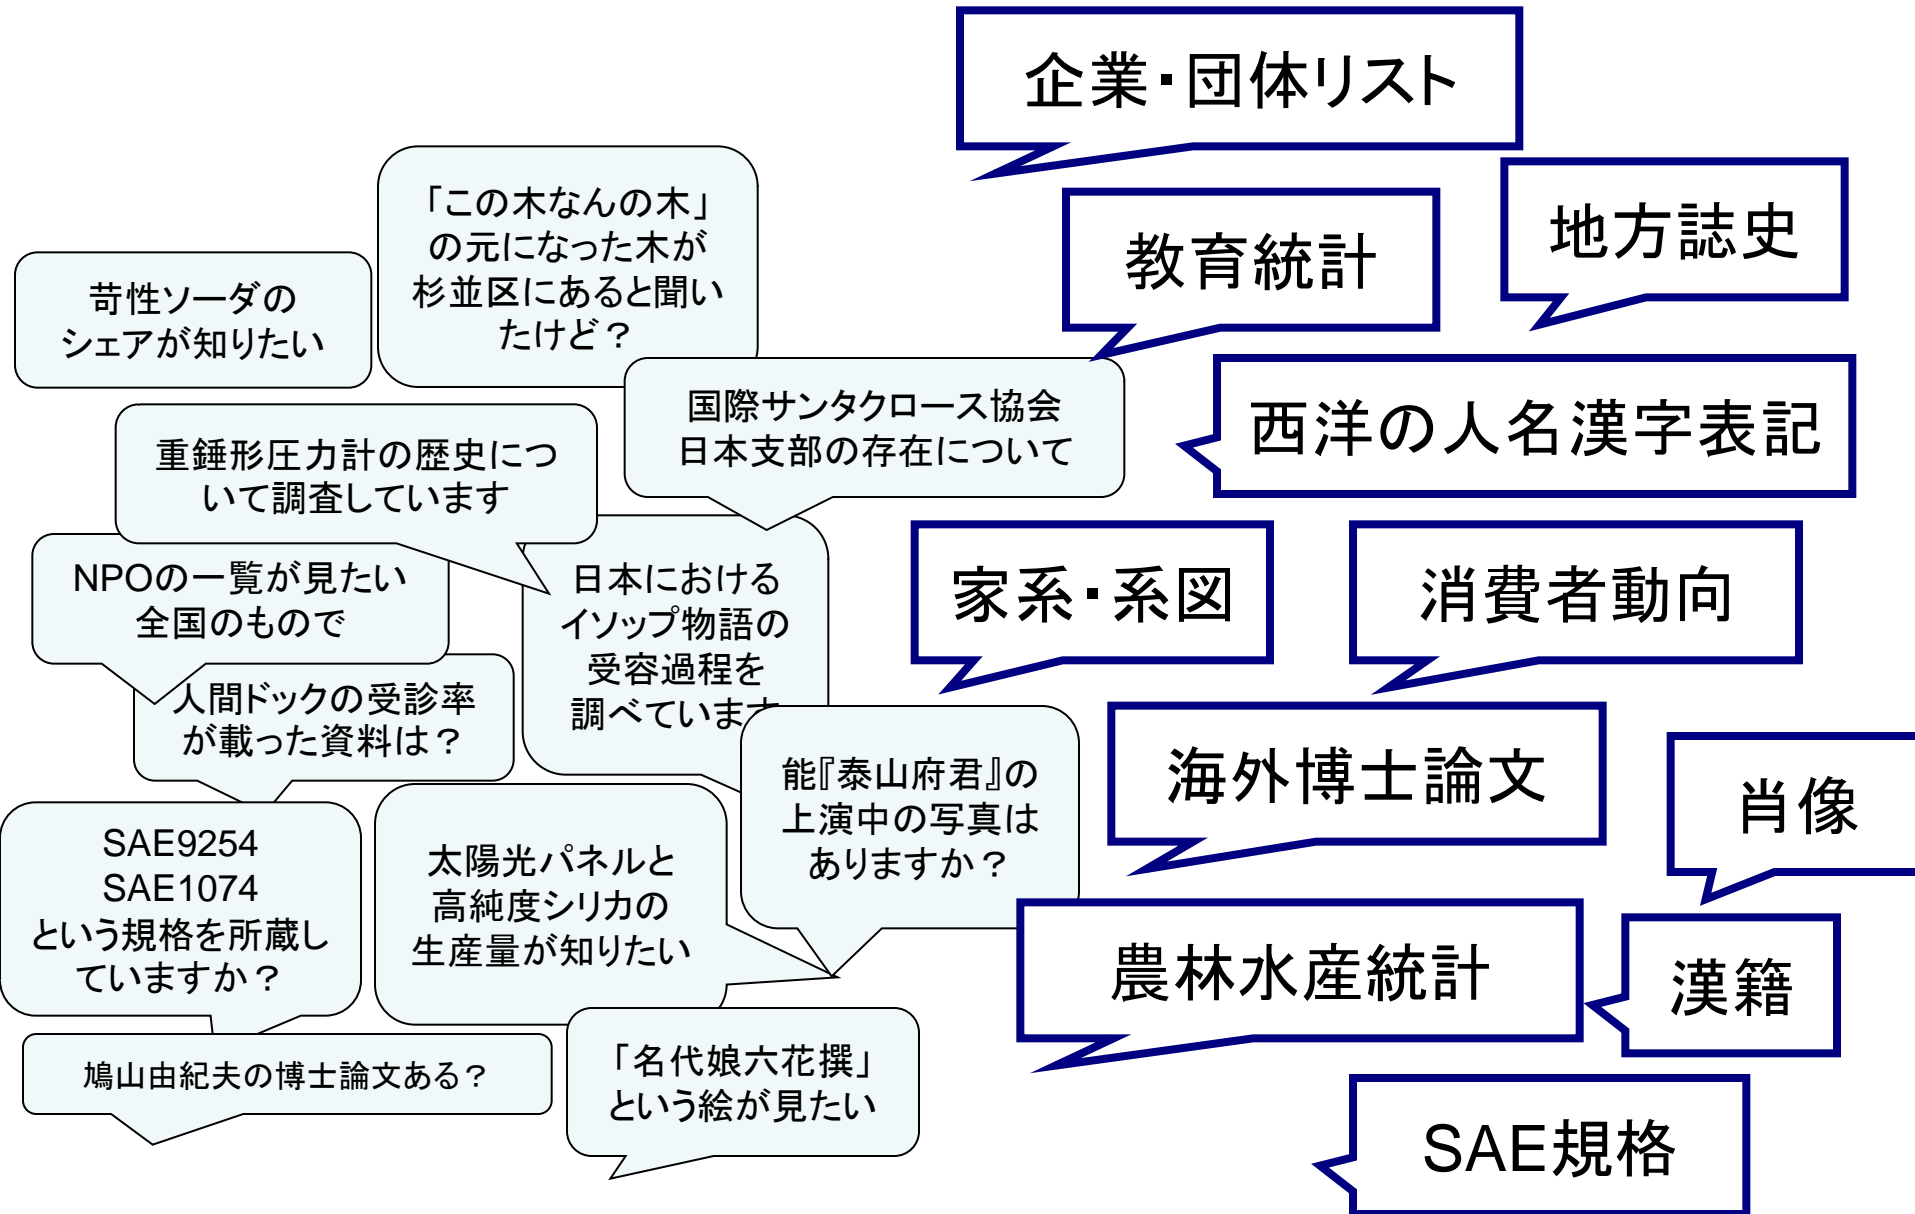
苛性ソーダのシェアが知りたい

「この木なんの木」の元になった木が杉並区にあると聞いたけど？

重錘形圧力計の歴史について調査しています

国際サンタクロース協会日本支部の存在について

NPOの一覧が見たい全国のもので

日本におけるイソップ物語の受容過程を調べています

人間ドックの受診率が載った資料は？

能『泰山府君』の上演中の写真はありますか？

SAE9254
SAE1074
という規格を所蔵していますか？

太陽光パネルと高純度シリカの生産量が知りたい

鳩山由紀夫の博士論文ある？

「名代娘六花撰」という絵が見たい

企業・団体リスト

教育統計

地方誌史

西洋の人名漢字表記

家系・系図

消費者動向

海外博士論文

肖像

農林水産統計

漢籍

SAE規格